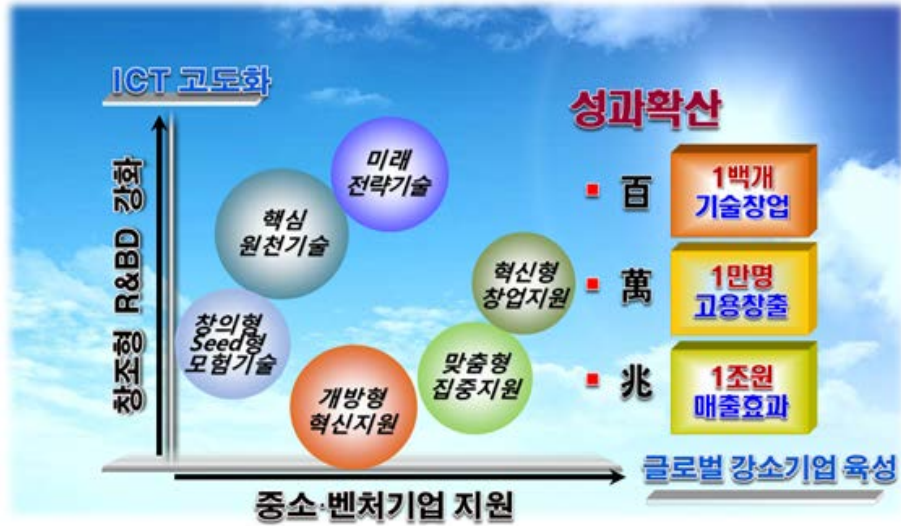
ICT 고도화

창조형 R&BD 강화

미래
전략기술

핵심
원천기술

창의형
Seed형
모험기술

개방형
혁신지원

맞춤형
집중지원

혁신형
창업지원

성과확산

百
1백개
기술창업

萬
1만명
고용창출

兆
1조원
매출효과

글로벌 강소기업 육성

중소·벤처기업 지원